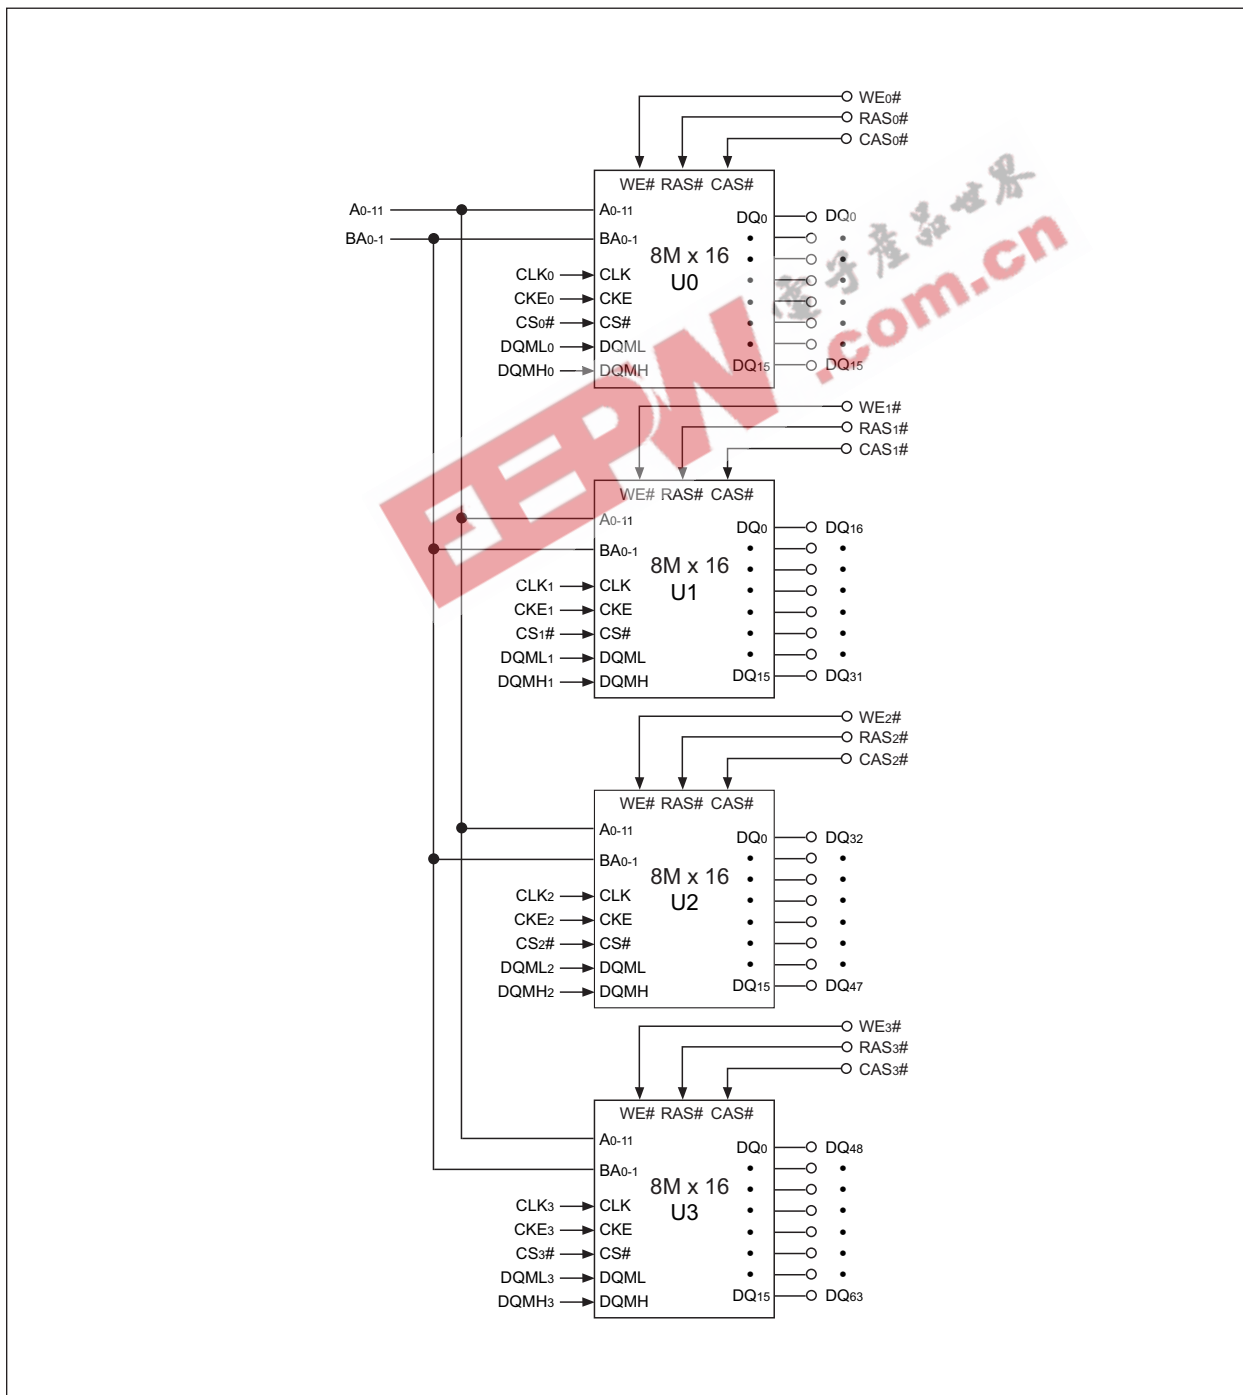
WE0#
RAS0#
CAS0#

A0-11
BA0-1
CLK0
CKE0
CS0#
DQML0
DQMH0

WE# RAS# CAS#
A0-11
BA0-1
CLK
CKE
CS#
DQML
DQMH
8M x 16
U0
DQ0
DQ15
DQ0
DQ15

电子产品世界
EEPW
.com.cn

WE1#
RAS1#
CAS1#

CLK1
CKE1
CS1#
DQML1
DQMH1

WE# RAS# CAS#
A0-11
BA0-1
CLK
CKE
CS#
DQML
DQMH
8M x 16
U1
DQ0
DQ15
DQ16
DQ31

WE2#
RAS2#
CAS2#

CLK2
CKE2
CS2#
DQML2
DQMH2

WE# RAS# CAS#
A0-11
BA0-1
CLK
CKE
CS#
DQML
DQMH
8M x 16
U2
DQ0
DQ15
DQ32
DQ47

WE3#
RAS3#
CAS3#

CLK3
CKE3
CS3#
DQML3
DQMH3

WE# RAS# CAS#
A0-11
BA0-1
CLK
CKE
CS#
DQML
DQMH
8M x 16
U3
DQ0
DQ15
DQ48
DQ63